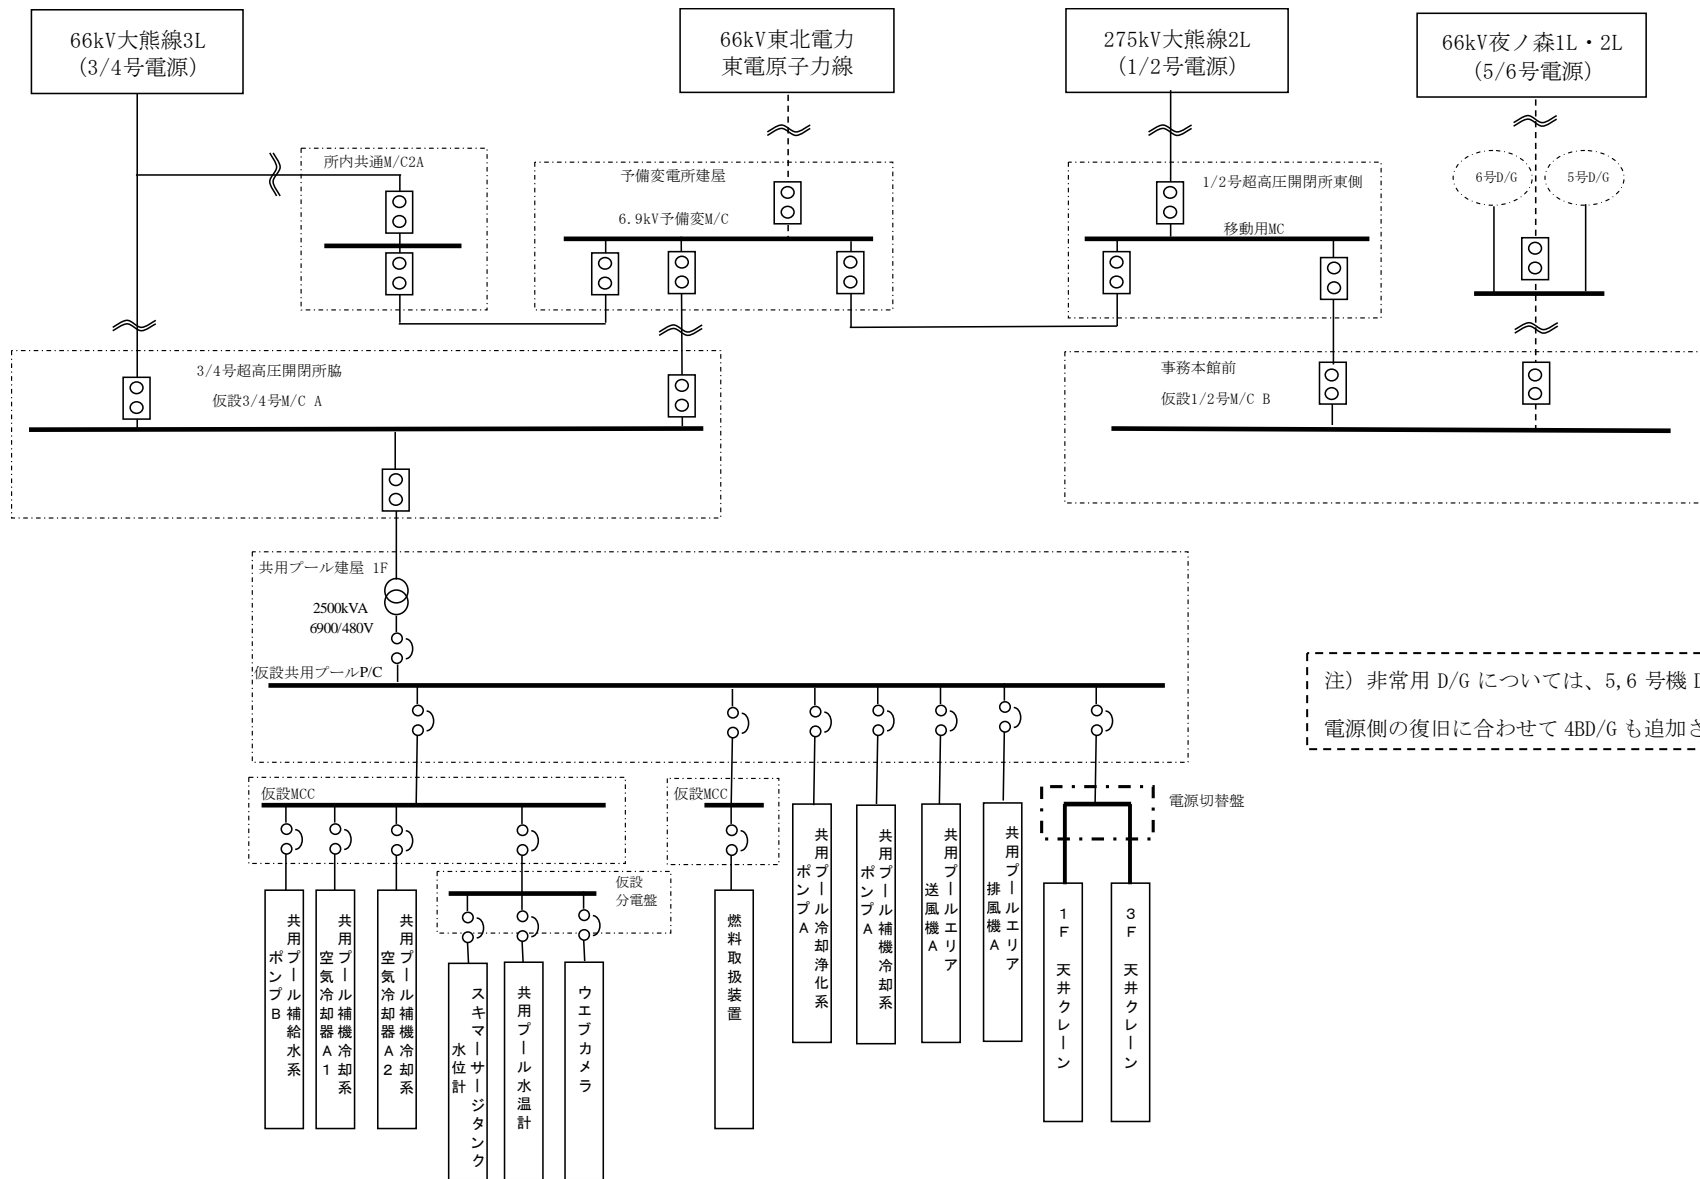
66kV大熊線3L
(3/4号電源)

66kV東北電力
東電原子力線

275kV大熊線2L
(1/2号電源)

66kV夜ノ森1L・2L
(5/6号電源)

所内共通M/C2A

予備変電所建屋

6.9kV予備変M/C

1/2号超高圧開閉所東側

移動用MC

6号D/G

5号D/G

3/4号超高圧開閉所脇

仮設3/4号M/C A

事務本館前

仮設1/2号M/C B

共用プール建屋 1F

2500kVA
6900/480V

仮設共用プールP/C

注）非常用 D/G については、5,6 号機 D
電源側の復旧に合わせて 4BD/G も追加さ

仮設MCC

仮設MCC

電源切替盤

仮設
分電盤

共用プール補給水系ポンプB

共用プール補機冷却系空気冷却器A1

共用プール補機冷却系空気冷却器A2

スキマーサージタンク水位計

共用プール水温計

ウエブカメラ

燃料取扱装置

共用プール冷却浄化系ポンプA

共用プール補機冷却系ポンプA

共用プールエリア送風機A

共用プールエリア排風機A

1F 天井クレーン

3F 天井クレーン